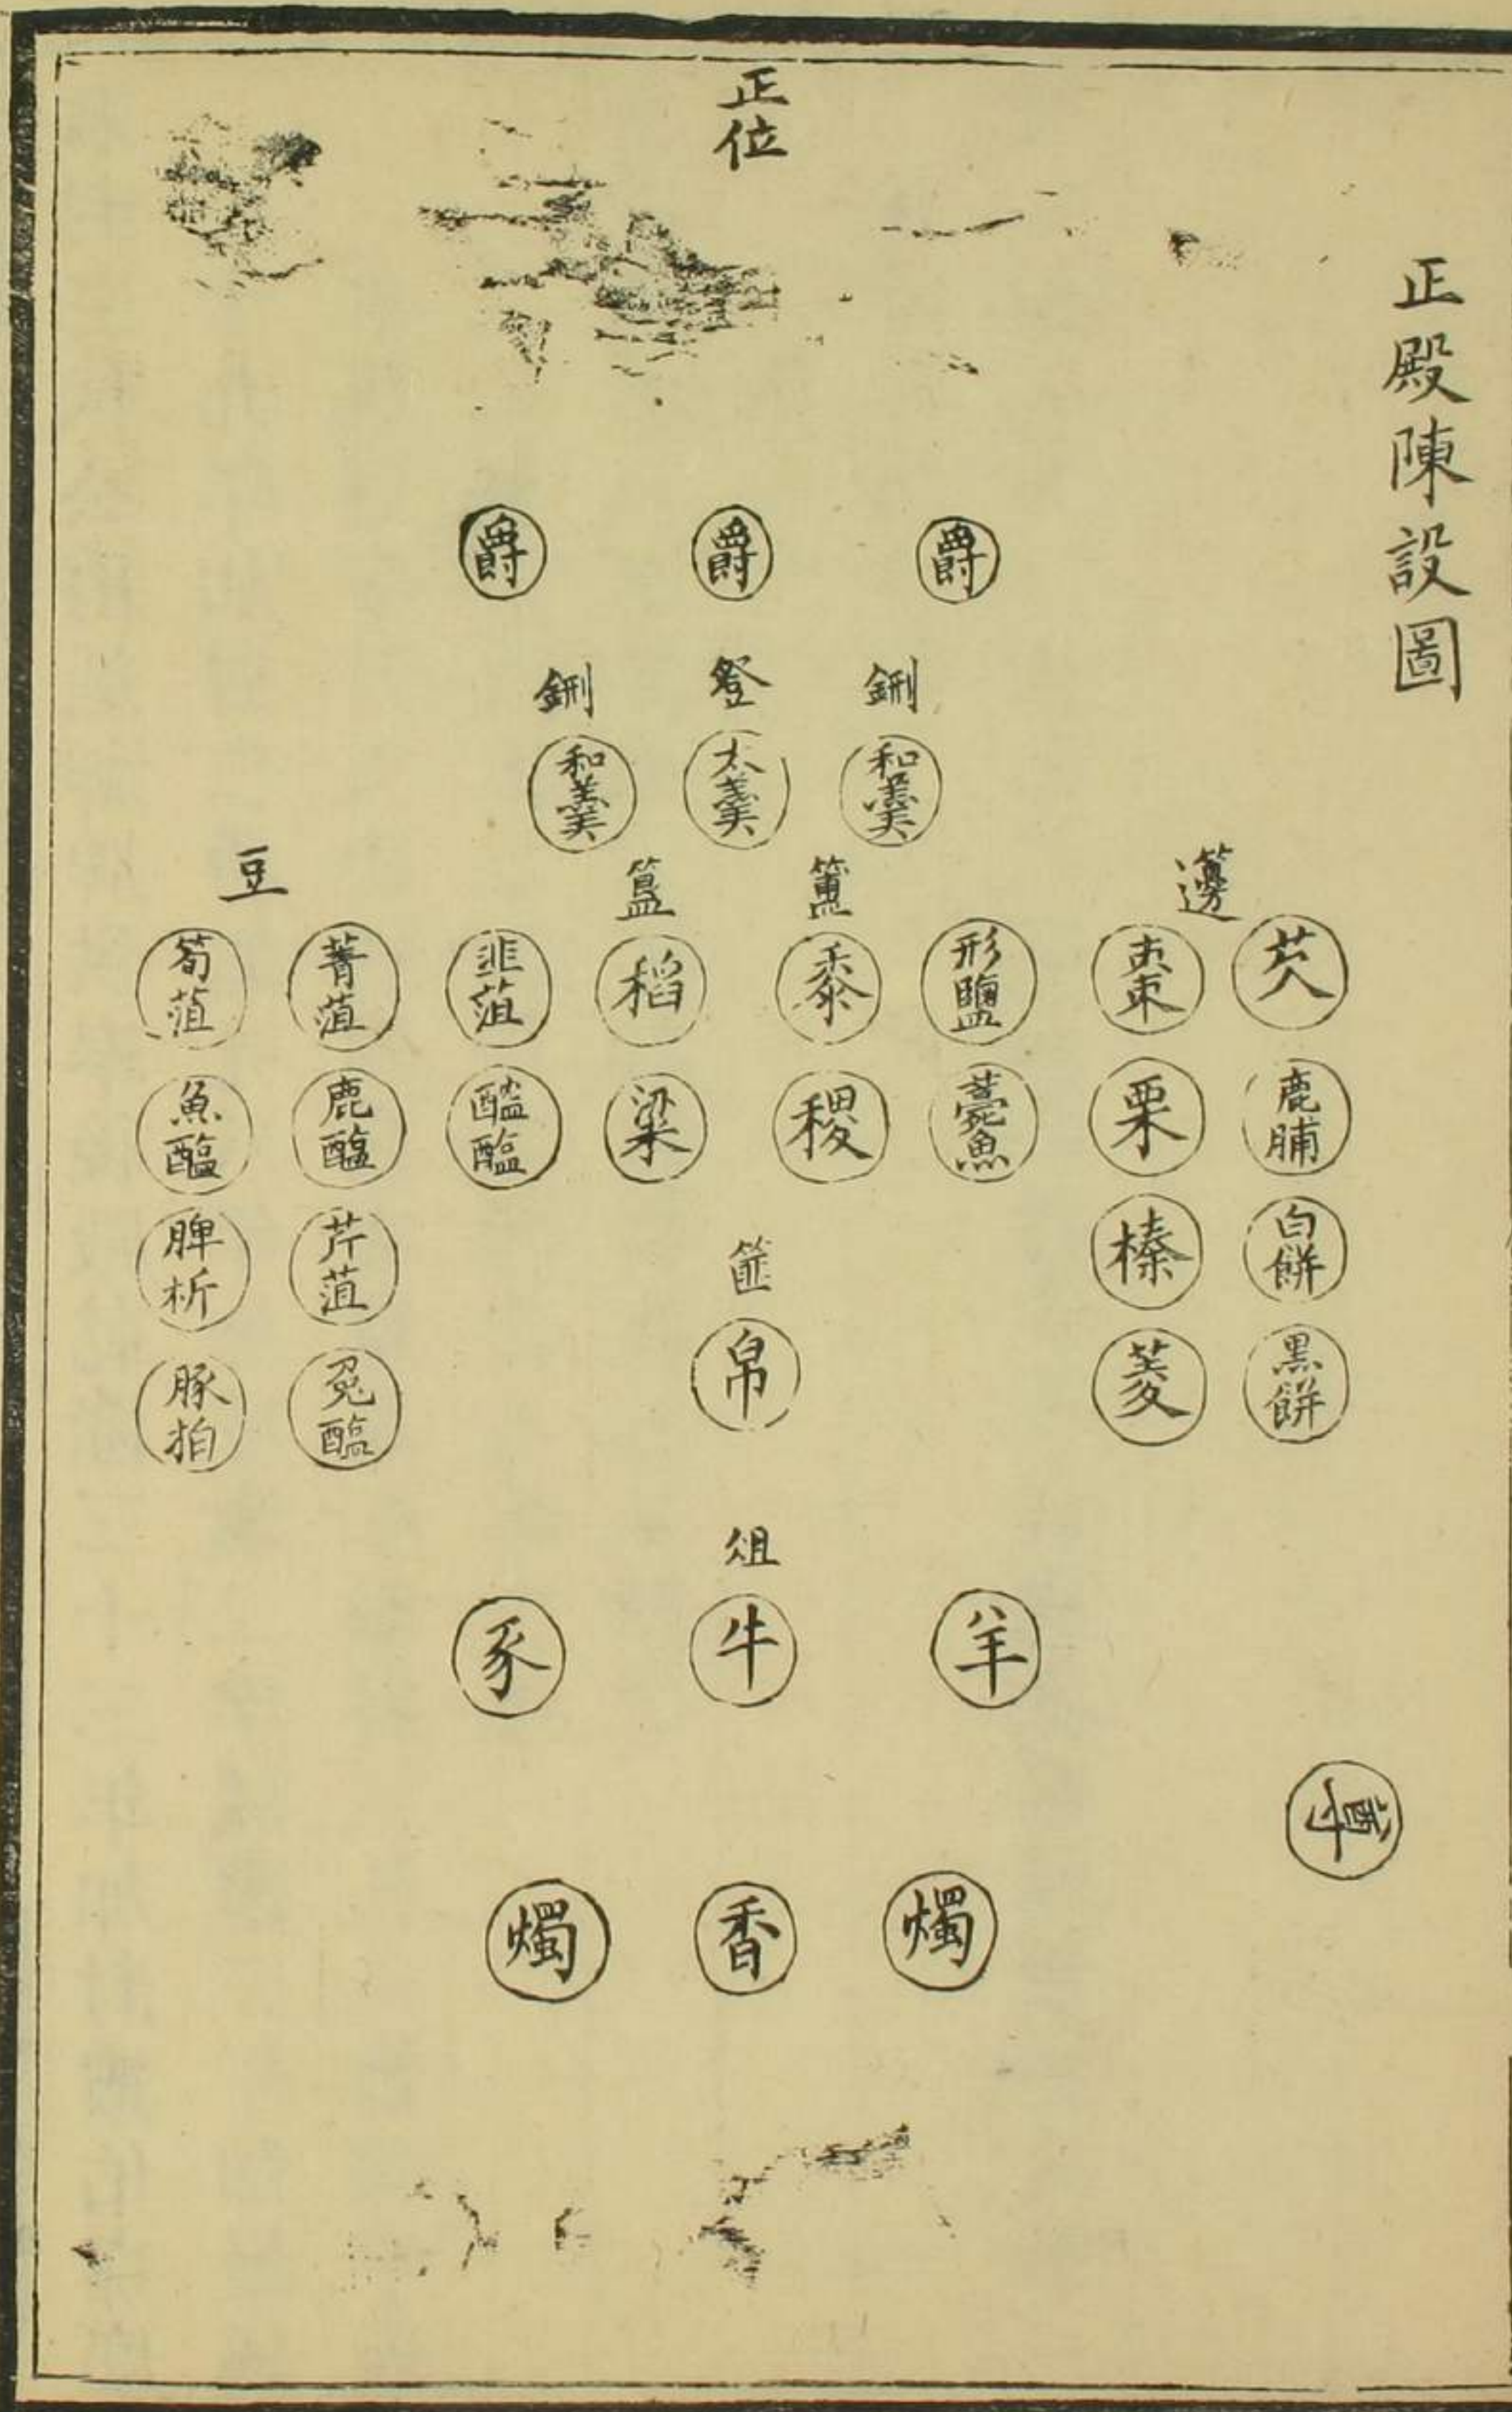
正殿陳設圖

正位

爵 爵 爵

鉶 登 鉶

和羹 太羹 和羹

豆 簠 簋 籩

筍菹 菁菹 韭菹 稻 黍 形鹽 棗 芡
魚醢 鹿醢 醓醢 粱 稷 藁魚 栗 鹿脯
脾析 芹菹 榛 白餅
豚拍 兎醢 菱 黑餅

篚

帛

俎

豕 牛 羊

燭 香 燭